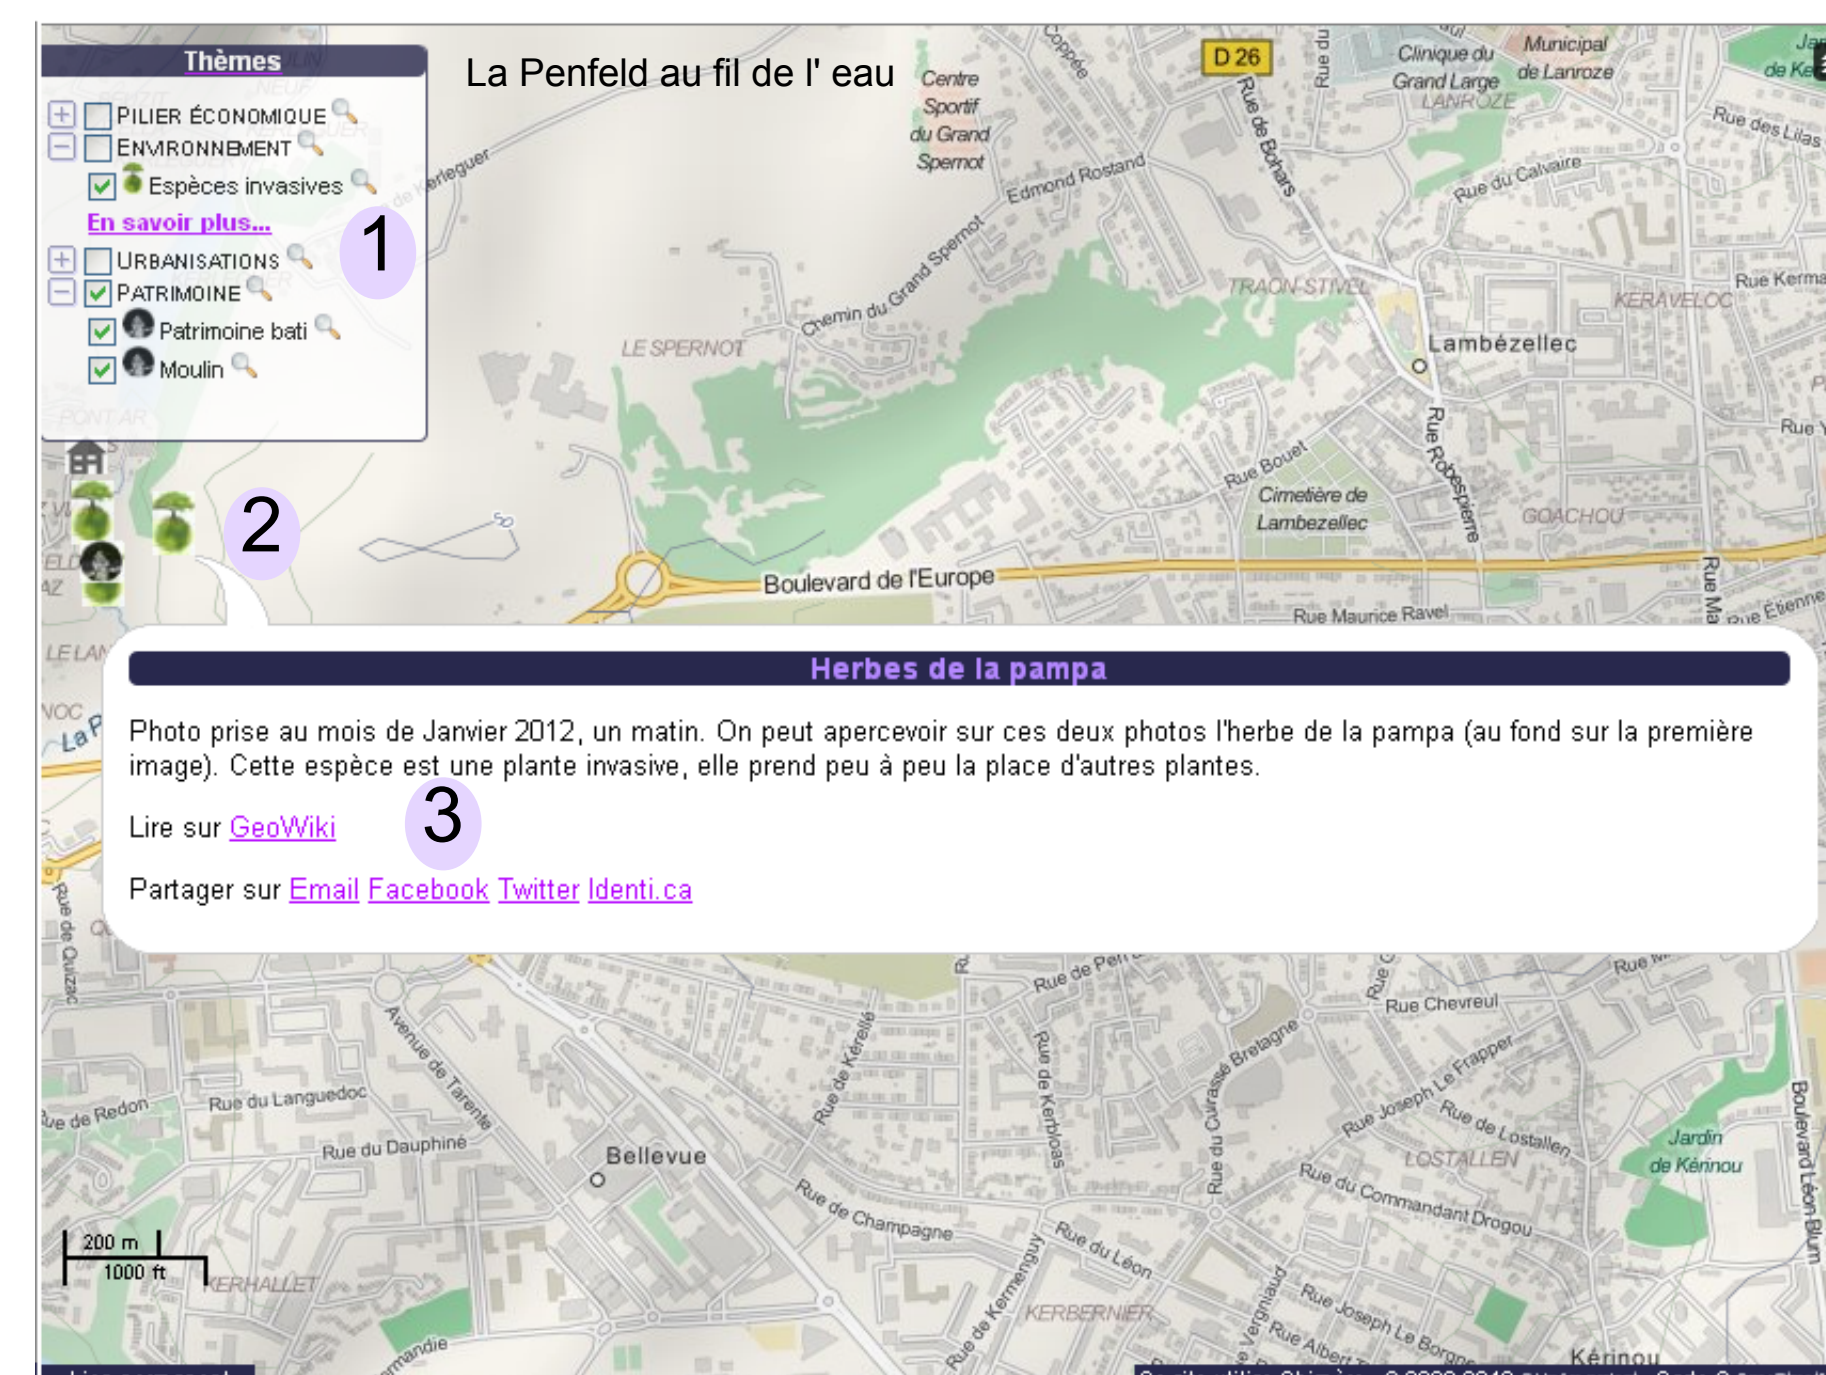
Thèmes

PILIER ÉCONOMIQUE
ENVIRONNEMENT
Espèces invasives
En savoir plus...
URBANISATIONS
PATRIMOINE
Patrimoine bati
Moulin

La Penfeld au fil de l' eau

1

2

3

D 26

Centre Sportif du Grand Spernot

Clinique du Grand Large

Municipal de Lanroze

LANROZE

Rue des Lilas

Rue du Calvaire

Edmond Rostand

Chemin du Grand Spernot

LE SPERNOT

TRAON-STIVEL

KERAVELOC

Lambézellec

Rue de Bohars

Rue Bouet

Cimetière de Lambezellec

Rue Robespierre

GOACHOU

Boulevard de l'Europe

Rue Maurice Ravel

Herbes de la pampa

Photo prise au mois de Janvier 2012, un matin. On peut apercevoir sur ces deux photos l'herbe de la pampa (au fond sur la première image). Cette espèce est une plante invasive, elle prend peu à peu la place d'autres plantes.

Lire sur GeoWiki

Partager sur Email Facebook Twitter Identi.ca

Rue de Quizac

Avenue de Tarente

Rue de Kerellé

Rue de Kerbiloas

Rue du Cuirassé Bretagne

Rue Chevreul

Rue Joseph Le Frapper

Rue de Lostallen

LOSTALLEN

Jardin de Kérinou

Boulevard Léon Blum

Rue de Redon

Rue du Languedoc

Rue du Dauphiné

Bellevue

Rue de Champagne

Rue du Commandant Drogou

Rue du Léon

Rue de Kermenguy

KERBERNIER

Rue Joseph Le Borgne

Rue Albert

Kérinou

200 m
1000 ft

KERHALLET